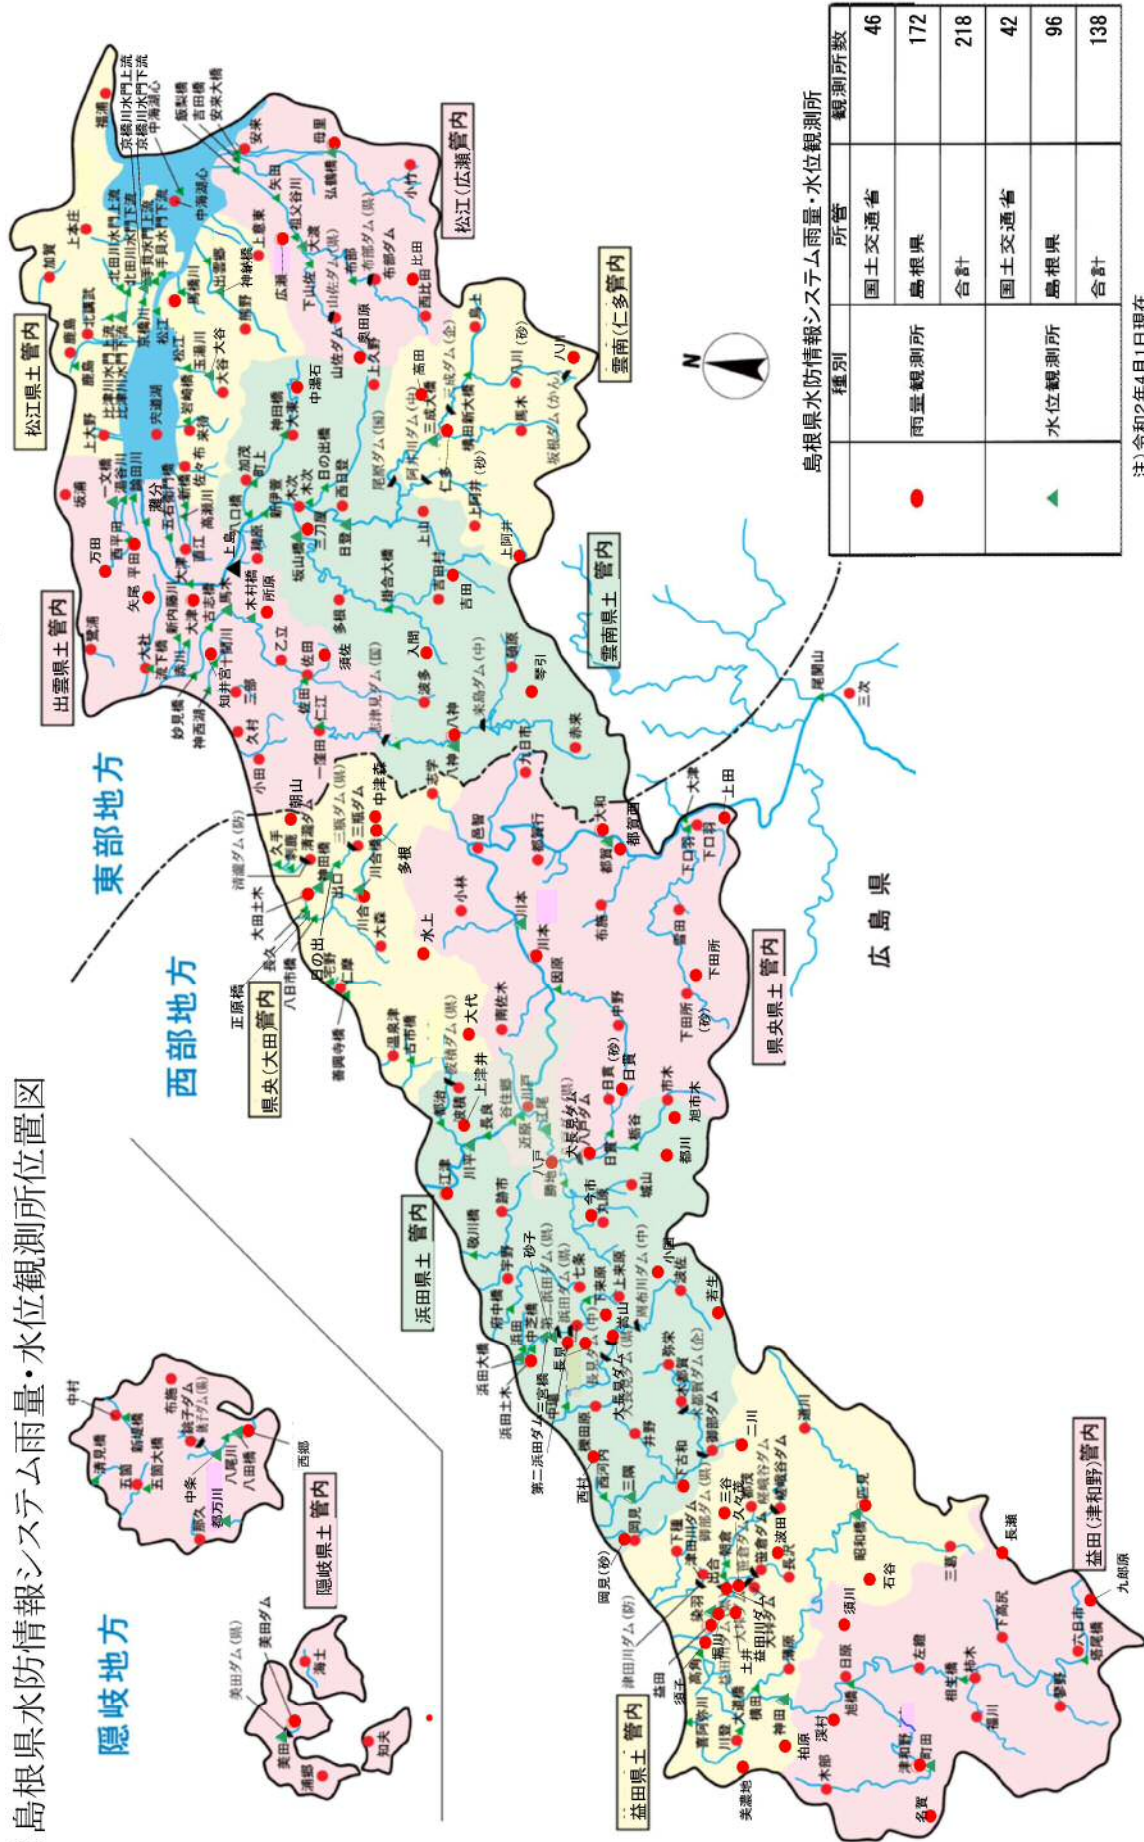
島根県水防情報システム雨量・水位観測所位置図

隠岐地方

西部地方

東部地方

広島県

隠岐県土管内

出雲県土管内

松江県土管内

松江(広瀬)管内

雲南(仁多)管内

雲南県土管内

県央(大田)管内

県央県土管内

浜田県土管内

益田県土管内

益田(津和野)管内

島根県水防情報システム雨量・水位観測所

| 種別 | | 所管 | 観測所数 |
|---|---|---|---|
| ● | 雨量観測所 | 国土交通省 | 46 |
| | | 島根県 | 172 |
| | | 合計 | 218 |
| ▲ | 水位観測所 | 国土交通省 | 42 |
| | | 島根県 | 96 |
| | | 合計 | 138 |

注)令和2年4月1日現在

N